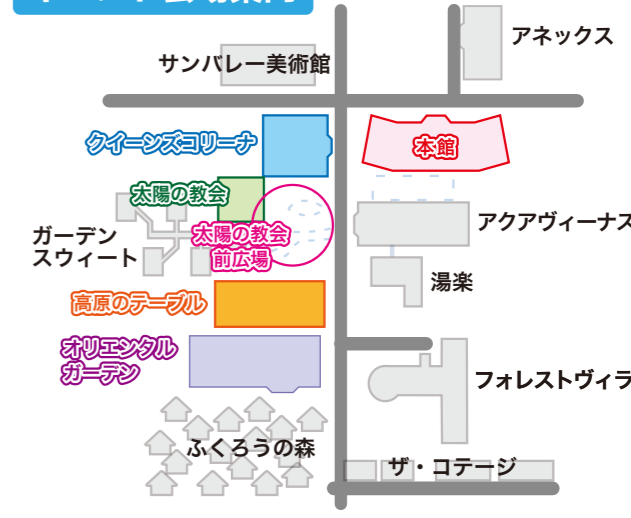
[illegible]

サンバレー美術館

アネックス

クイーンズコリーナ

本館

太陽の教会

ガーデン
スウィート

太陽の教会
前広場

アクアヴィーナス

湯楽

高原のテーブル

オリエンタル
ガーデン

フォレストヴィラ

ふくろうの森

ザ・コテージ